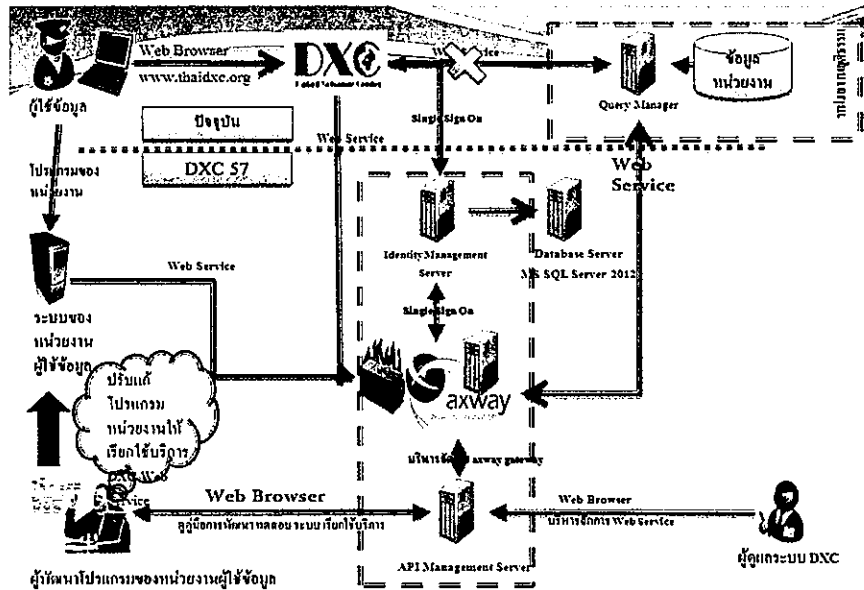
ผู้ใช้ข้อมูล

Web Browser
www.thaidxc.org

DXC

Web Service

ข้อมูลหน่วยงาน

Query Manager

หน่วยงานเจ้าของข้อมูล

ปัจจุบัน

DXC 57

Single Sign On

Web Service

โปรแกรมของหน่วยงาน

Identity Management Server

Database Server
MS SQL Server 2012

Web Service

Web Service

ระบบของหน่วยงานผู้ใช้ข้อมูล

Single Sign On

ปรับแก้โปรแกรมหน่วยงานให้เรียกใช้บริการ DXC Web Service

axway

บริหารจัดการ axway gateway

Web Browser

คู่มือการพัฒนาและทดสอบระบบเรียกใช้บริการ

API Management Server

Web Browser
บริหารจัดการ Web Service

ผู้ดูแลระบบ DXC

ผู้พัฒนาโปรแกรมของหน่วยงานผู้ใช้ข้อมูล